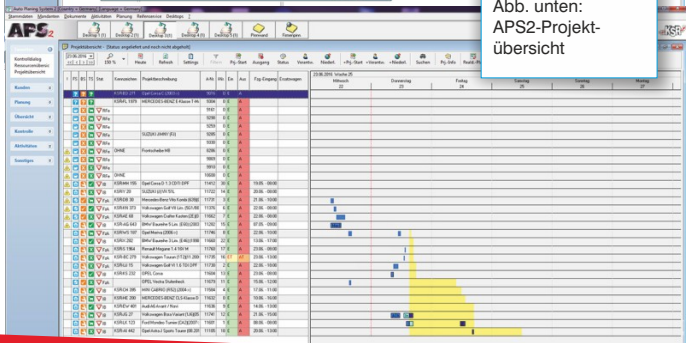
Abb. unten:
APS2-Projekt-
übersicht

Auto Planing System 2

Stammdaten Mandanten Dokumente Aktivitäten Planung Referenzen Desktop

APS2

Desktop [1] Desktop [2] Desktop [3] Desktop [4] Desktop [5] Pinnwand Beenden

Projektübersicht - Status: angelegt und noch nicht abgeholt

Kontrollabfrage
Ressourcenübersicht
Projektübersicht

Kunden
Planung
Übersicht
Kontrolle
Aktivitäten
Sonstiges

Heute Refresh Settings Filtern Fz.-Start Ausgang Status Verantw. Niederl. Suchen Fz.-Info

Kennzeichen Projektbezeichnung A-Nr. Hin Ein Fzg.-Eingang Ersatzwagen

Mittwoch 22 Donnerstag 23 Freitag 24 Samstag 25 Sonntag 26 Montag 27

MERCEDES-BENZ E-Klasse
SUZUKI JIMNY
OHNE
Opel Corsa
SUZUKI
Mercedes-Benz
Volkswagen Golf
Volkswagen
BMW
Opel Meriva
BMW
Renault Megane
Volkswagen Touran
Volkswagen Golf
OPEL Corsa
OPEL Vectra
KIA CARNIVAL
MERCEDES-BENZ
Audi A6 Avant
Volkswagen
Volkswagen Polo
Ford Mondeo
Opel Astra